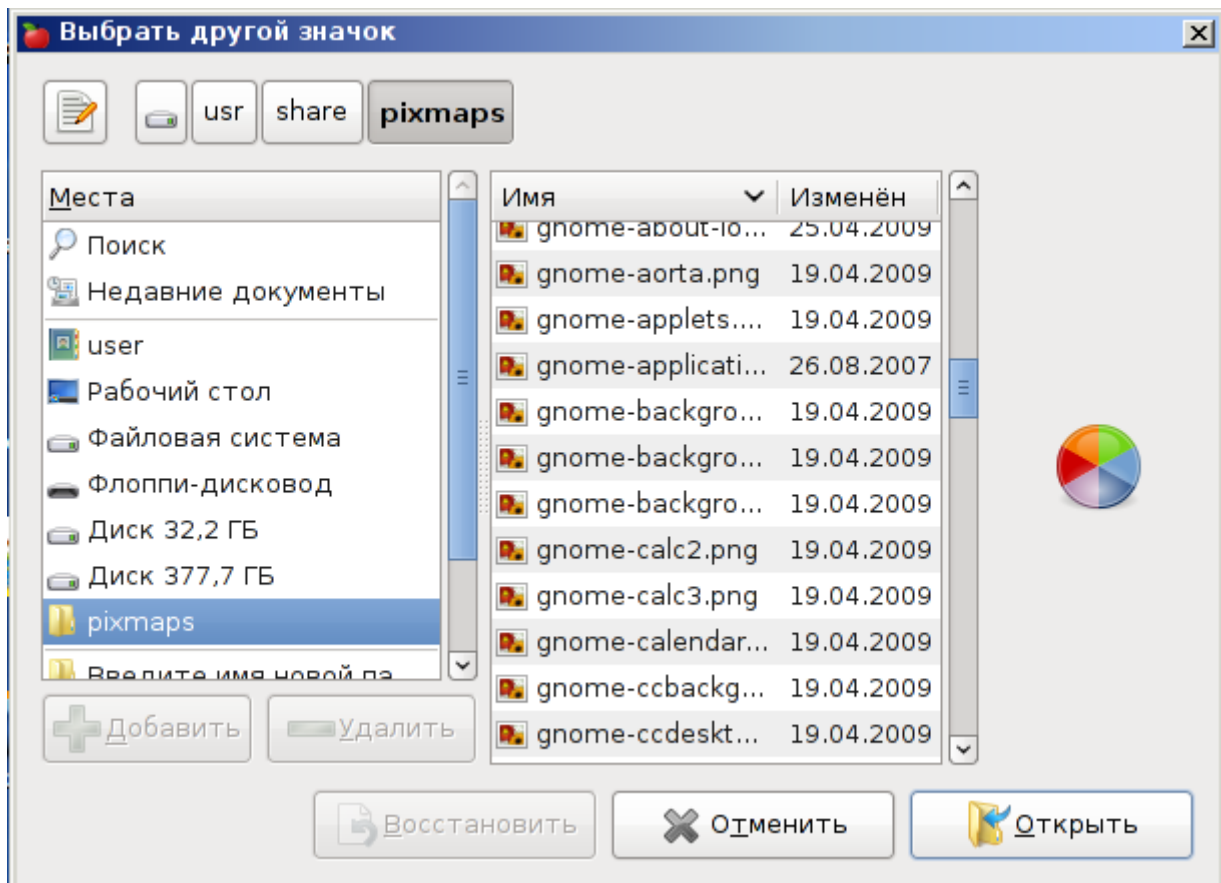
Выбрать другой значок

usr share pixmaps

Места
Поиск
Недавние документы
user
Рабочий стол
Файловая система
Флоппи-дисковод
Диск 32,2 ГБ
Диск 377,7 ГБ
pixmaps
Введите имя новой па

Добавить Удалить

| Имя | Изменён |
|---|---|
| gnome-about-lo... | 25.04.2009 |
| gnome-aorta.png | 19.04.2009 |
| gnome-applets.... | 19.04.2009 |
| gnome-applicati... | 26.08.2007 |
| gnome-backgro... | 19.04.2009 |
| gnome-backgro... | 19.04.2009 |
| gnome-backgro... | 19.04.2009 |
| gnome-calc2.png | 19.04.2009 |
| gnome-calc3.png | 19.04.2009 |
| gnome-calendar... | 19.04.2009 |
| gnome-ccbackg... | 19.04.2009 |
| gnome-ccdeskt... | 19.04.2009 |

Восстановить Отменить Открыть